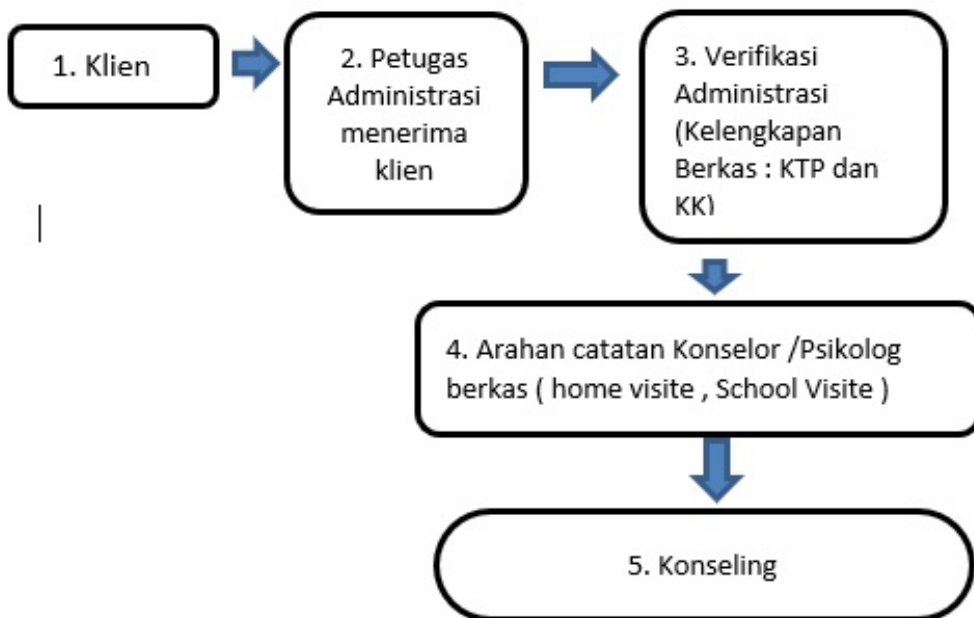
1. Klien

2. Petugas Administrasi menerima klien

3. Verifikasi Administrasi (Kelengkapan Berkas : KTP dan KK)

4. Arahan catatan Konselor /Psikolog berkas ( home visite , School Visite )

5. Konseling